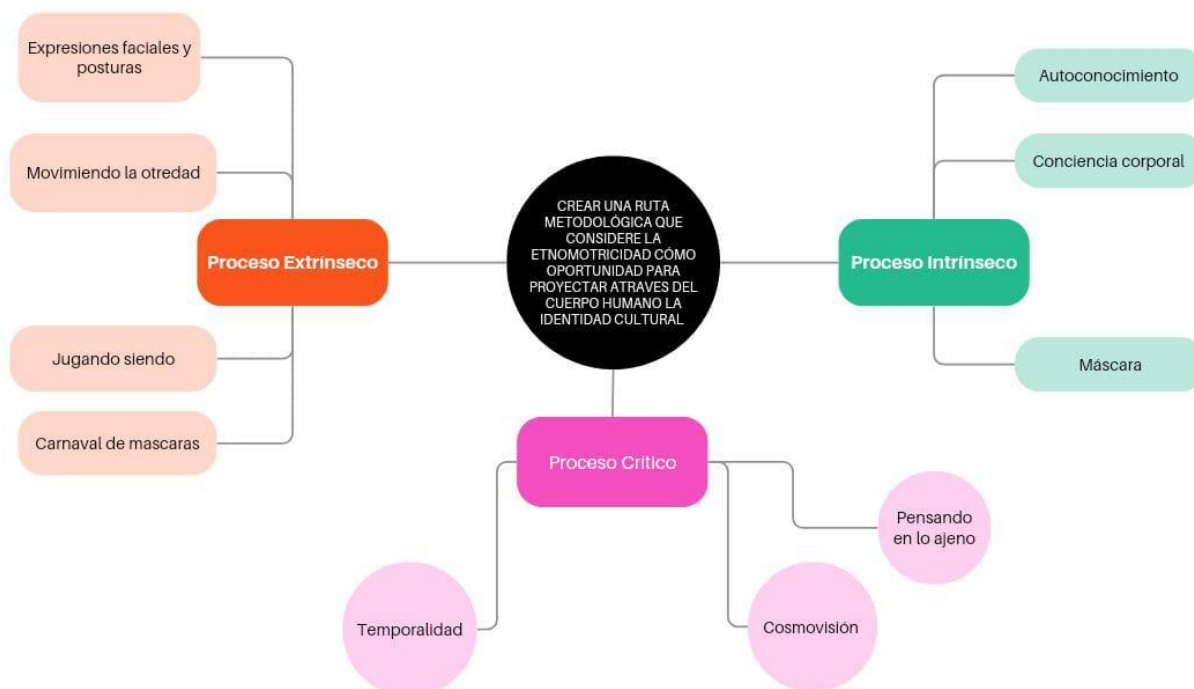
CREAR UNA RUTA METODOLÓGICA QUE CONSIDERE LA ETNOMOTRICIDAD CÓMO OPORTUNIDAD PARA PROYECTAR ATRAVES DEL CUERPO HUMANO LA IDENTIDAD CULTURAL

Proceso Extrinseco

Expresiones faciales y posturas

Movimiendo la otredad

Jugando siendo

Carnaval de mascaras

Proceso Intrinseco

Autoconocimiento

Conciencia corporal

Máscara

Proceso Critico

Pensando en lo ajeno

Temporalidad

Cosmovisión